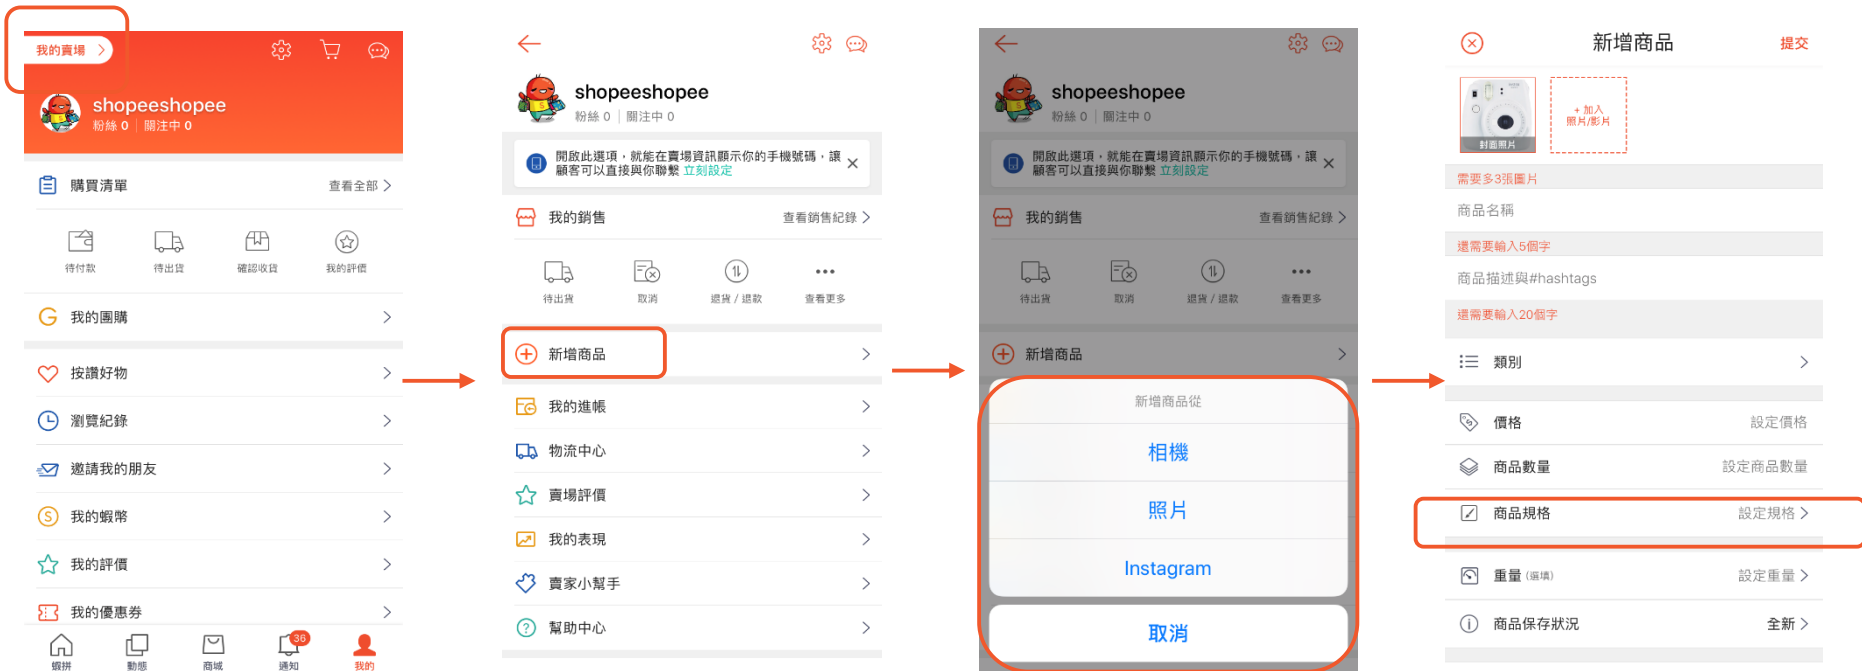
我的賣場 >

shopeeshopee
粉絲 0 | 關注中 0

購買清單 查看全部 >

待付款 待出貨 確認收貨 我的評價

我的團購 >

按讚好物 >

瀏覽紀錄 >

邀請我的朋友 >

我的蝦幣 >

我的評價 >

我的優惠券 >

蝦拼 動態 商城 36 通知 我的

shopeeshopee
粉絲 0 | 關注中 0

開啟此選項，就能在賣場資訊顯示你的手機號碼，讓顧客可以直接與你聯繫 立刻設定

我的銷售 查看銷售紀錄 >

待出貨 取消 退貨 / 退款 查看更多

新增商品 >

我的進帳 >

物流中心 >

賣場評價 >

我的表現 >

賣家小幫手 >

幫助中心 >

shopeeshopee
粉絲 0 | 關注中 0

開啟此選項，就能在賣場資訊顯示你的手機號碼，讓顧客可以直接與你聯繫 立刻設定

我的銷售 查看銷售紀錄 >

待出貨 取消 退貨 / 退款 查看更多

新增商品 >

新增商品從

相機

照片

Instagram

取消

新增商品 提交

封面照片 + 加入照片/影片

需要多3張圖片

商品名稱

還需要輸入5個字

商品描述與#hashtags

還需要輸入20個字

類別 >

價格 設定價格

商品數量 設定商品數量

商品規格 設定規格 >

重量 (選填) 設定重量 >

商品保存狀況 全新 >